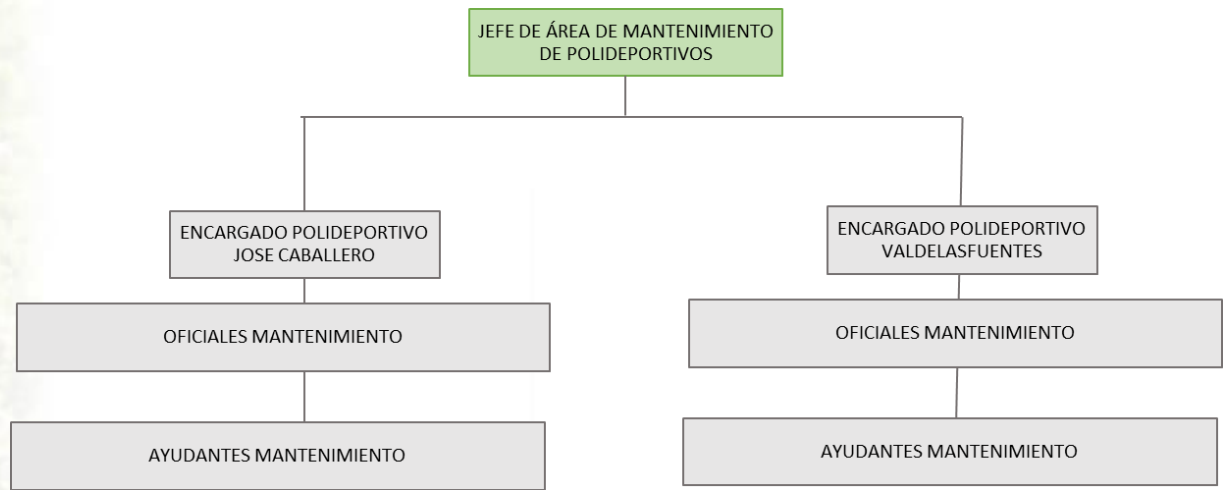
JEFE DE ÁREA DE MANTENIMIENTO DE POLIDEPORTIVOS

ENCARGADO POLIDEPORTIVO JOSE CABALLERO

OFICIALES MANTENIMIENTO

AYUDANTES MANTENIMIENTO

ENCARGADO POLIDEPORTIVO VALDELASFUENTES

OFICIALES MANTENIMIENTO

AYUDANTES MANTENIMIENTO